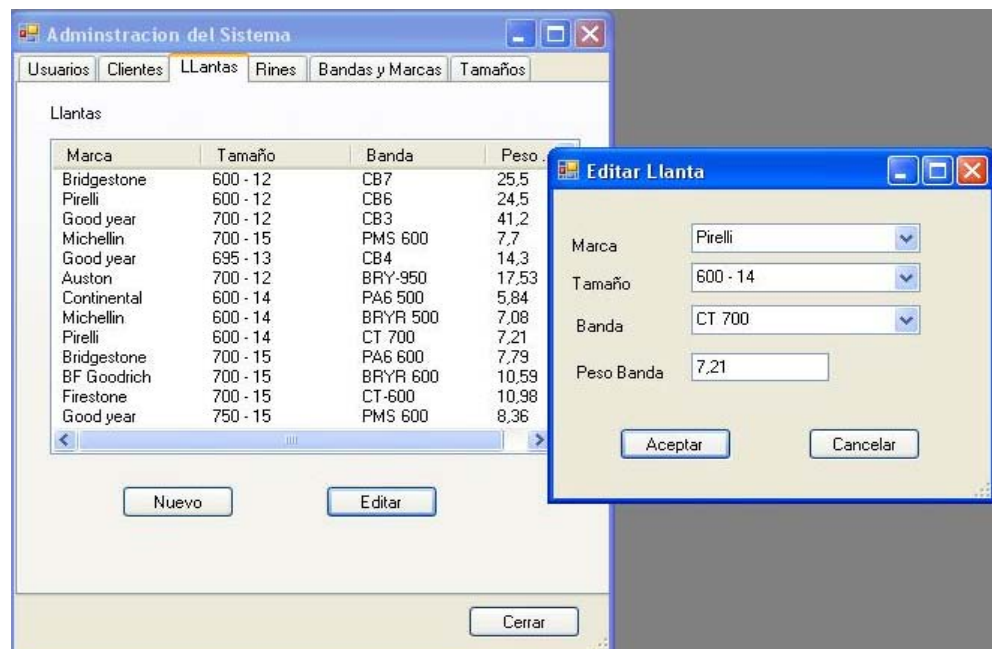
Adminstracion del Sistema

Usuarios | Clientes | LLantas | Rines | Bandas y Marcas | Tamaños

Llantas

| Marca | Tamaño | Banda | Peso . |
|---|---|---|---|
| Bridgestone | 600 - 12 | CB7 | 25,5 |
| Pirelli | 600 - 12 | CB6 | 24,5 |
| Good year | 700 - 12 | CB3 | 41,2 |
| Michellin | 700 - 15 | PMS 600 | 7,7 |
| Good year | 695 - 13 | CB4 | 14,3 |
| Auston | 700 - 12 | BRY-950 | 17,53 |
| Continental | 600 - 14 | PA6 500 | 5,84 |
| Michellin | 600 - 14 | BRYR 500 | 7,08 |
| Pirelli | 600 - 14 | CT 700 | 7,21 |
| Bridgestone | 700 - 15 | PA6 600 | 7,79 |
| BF Goodrich | 700 - 15 | BRYR 600 | 10,59 |
| Firestone | 700 - 15 | CT-600 | 10,98 |
| Good year | 750 - 15 | PMS 600 | 8,36 |

Nuevo
Editar

Cerrar

Editar Llanta

Marca Pirelli
Tamaño 600 - 14
Banda CT 700
Peso Banda 7,21

Aceptar
Cancelar